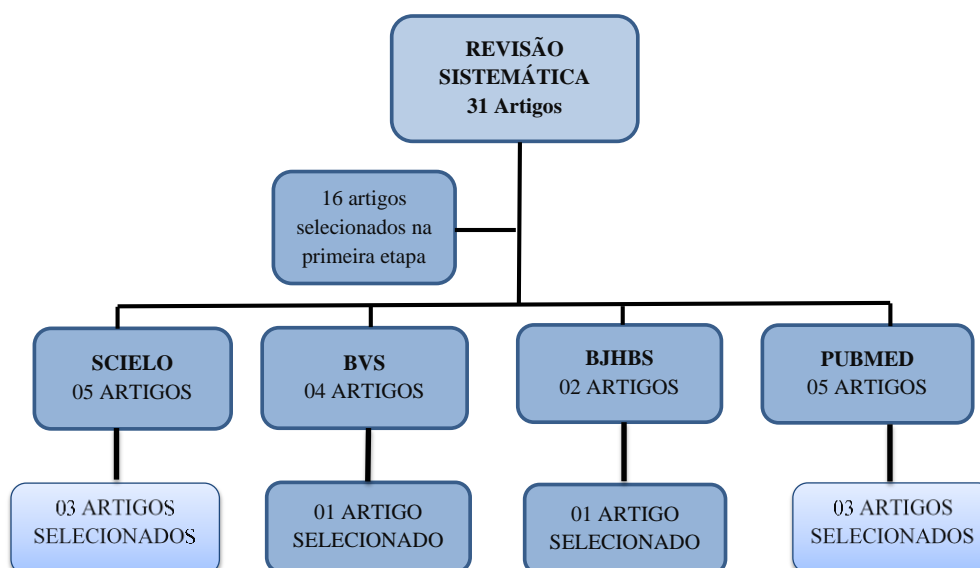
REVISÃO SISTEMÁTICA
31 Artigos

16 artigos selecionados na primeira etapa

SCIELO
05 ARTIGOS

BVS
04 ARTIGOS

BJHBS
02 ARTIGOS

PUBMED
05 ARTIGOS

03 ARTIGOS SELECIONADOS

01 ARTIGO SELECIONADO

01 ARTIGO SELECIONADO

03 ARTIGOS SELECIONADOS